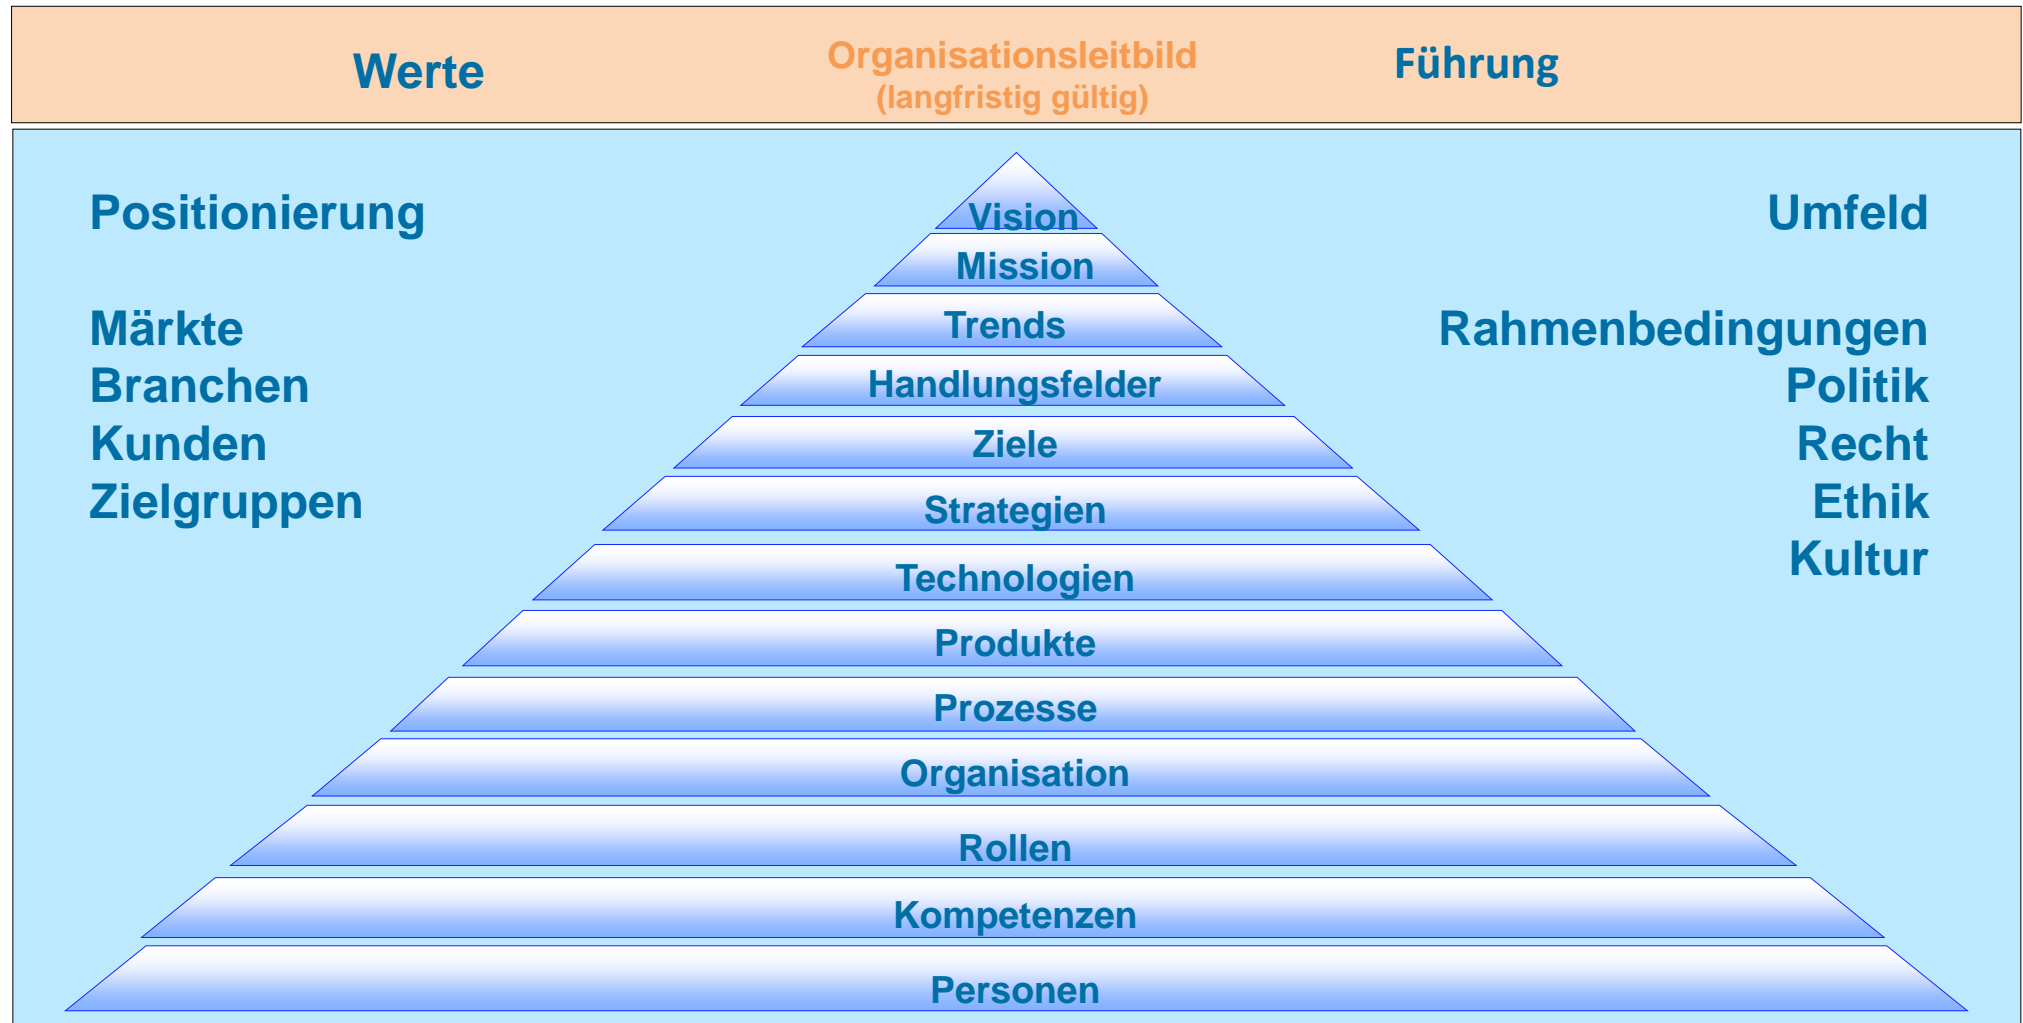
Werte

Organisationsleitbild
(langfristig gültig)

Führung

Positionierung

Märkte
Branchen
Kunden
Zielgruppen

Vision
Mission
Trends
Handlungsfelder
Ziele
Strategien
Technologien
Produkte
Prozesse
Organisation
Rollen
Kompetenzen
Personen

Umfeld

Rahmenbedingungen
Politik
Recht
Ethik
Kultur